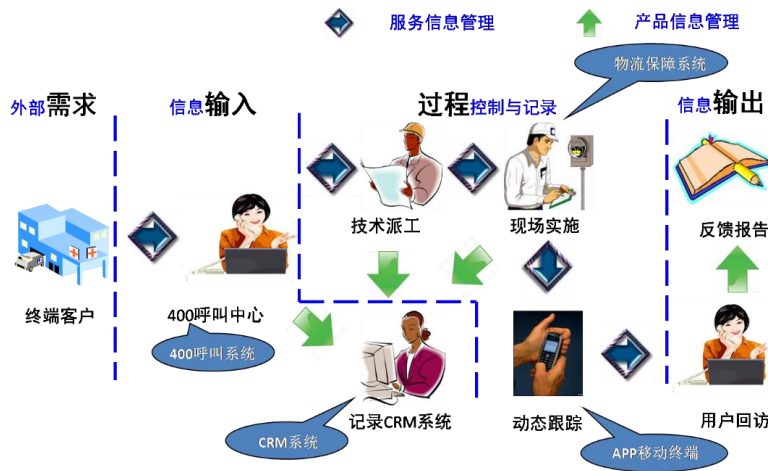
服务信息管理

产品信息管理

物流保障系统

外部需求

信息输入

过程控制与记录

信息输出

技术派工

现场实施

反馈报告

终端客户

400呼叫中心

400呼叫系统

记录CRM系统

CRM系统

动态跟踪

APP移动终端

用户回访